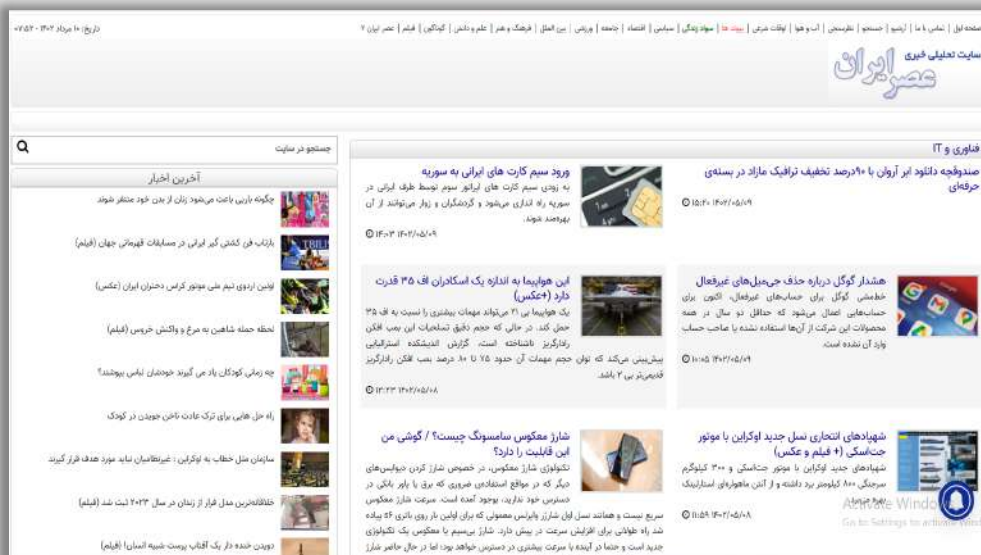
صفحه اول | تماس با ما | آرشیو | جستجو | نظرسنجی | آب و هوا | اوقات شرعی | بیشتر ها | سبک زندگی | سیاسی | اقتصاد | جامعه | ورزشی | بین الملل | فرهنگ و هنر | علم و دانش | کودکان | فیلم | عصر ایران ۲

تاریخ: ۱۰ مرداد ۱۴۰۲ - ۰۷:۵۴

سایت تحلیلی خبری
عصر ایران

فناوری و IT

صندوقچه دانلود ابر آروان با ۹۰درصد تخفیف ترافیک مازاد در بسته‌ی حرفه‌ای

۱۵:۲۰ ۱۴۰۲/۰۵/۰۹

ورود سیم کارت های ایرانی به سوریه

به زودی سیم کارت های ایرانی سوم توسط طرف ایرانی در سوریه راه اندازی می‌شود و گردشگران و زوار می‌توانند از آن بهره‌مند شوند.

۱۴:۰۳ ۱۴۰۲/۰۵/۰۹

هشدار گوگل درباره حذف جی‌میل‌های غیرفعال

خط‌مشی گوگل برای حساب‌های غیرفعال، اکنون برای حساب‌هایی اعمال می‌شود که حداقل دو سال در همه محصولات این شرکت از آن‌ها استفاده نشده یا صاحب حساب وارد آن نشده است.

۱۰:۵۵ ۱۴۰۲/۰۵/۰۹

این هواپیما به اندازه یک اسکادران اف ۳۵ قدرت دارد (+عکس)

یک هواپیما بی ۲۱ می‌تواند مهمات بیشتری را نسبت به اف ۳۵ حمل کند. در حالی که حجم دقیق تسلیحات این بمب افکن رادارگریز ناشناخته است، گزارش اندیشکده استراتژیک پیش‌بینی می‌کند که توان حجم مهمات آن حدود ۷۵ تا ۸۰ درصد بمب افکن رادارگریز قدیمی‌تر بی ۲ باشد.

۱۴:۲۳ ۱۴۰۲/۰۵/۰۸

شهپادهای انتحاری نسل جدید اوکراین با موتور جت‌اسکی (+ فیلم و عکس)

شهپادهای جدید اوکراین با موتور جت‌اسکی و ۳۰۰ کیلوگرم سرجنگی ۸۰۰ کیلومتر برد داشته و از آنان ماهواره‌ای استارلینک بهره می‌برند.

۱۱:۵۹ ۱۴۰۲/۰۵/۰۸

شارژ معکوس سامسونگ چیست؟ / گوشی من این قابلیت را دارد؟

تکنولوژی شارژ معکوس، در خصوص شارژ کردن دیوایس‌های دیگر که در مواقع استفاده‌ای ضروری که برق یا پاور بانکی در دسترس خود ندارید، بوجود آمده است. سرعت شارژ معکوس سریع نیست و همانند نسل اول شارژر وایرلس معمولی که برای اولین بار روی باتری ۵۰ پیاده شد راه طولانی برای افزایش سرعت در پیش دارد. شارژ بی‌سیم یا معکوس یک تکنولوژی جدید است و حتما در آینده با سرعت بیشتری در دسترس خواهد بود؛ اما در حال حاضر شارژ

جستجو در سایت

آخرین اخبار

چگونه بازیی باعث می‌شود زنان از بدن خود متنفر شوند

بازتاب قرن کشتی گیر ایرانی در مسابقات قهرمانی جهان (فیلم)

اولین اردوی تیم ملی موتور کراس دختران ایران (عکس)

لحظه حمله شاهین به مرغ و واکنش خروس (فیلم)

چه زمانی کودکان یاد می گیرند خودشان لباس بپوشند؟

راه حل هایی برای ترک عادت ناخن جویدن در کودک

سازمان ملل خطاب به اوکراین: غیرنظامیان نباید مورد هدف قرار گیرند

خلاقانه‌ترین مدل فرار از زندان در سال ۲۰۲۳ ثبت شد (فیلم)

دویدن خنده دار یک آفتاب پرست شبیه انسان! (فیلم)

Activate Windows
Go to Settings to activate Windows.